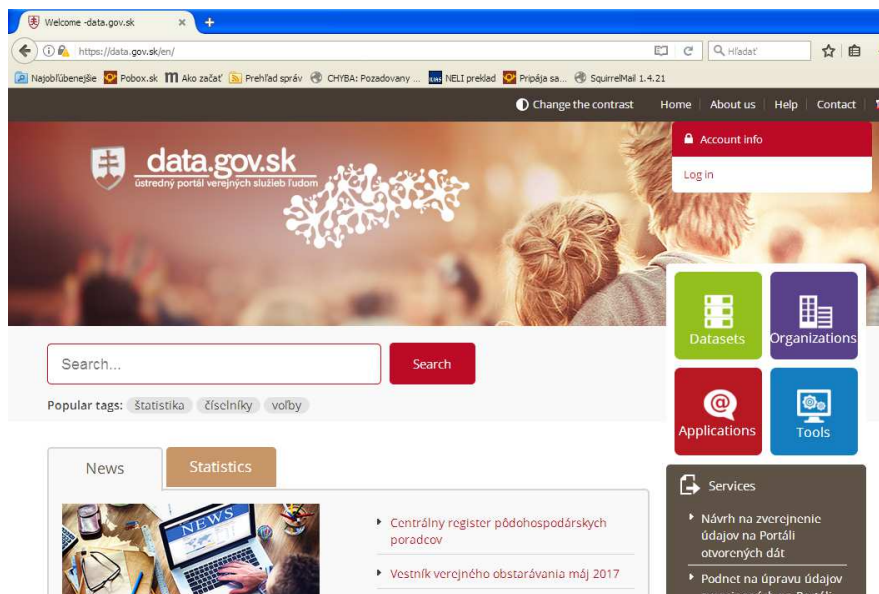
Welcome -data.gov.sk ×
+
https://data.gov.sk/en/
Hľadať
Najobľúbenejšie Pobox.sk Ako začať Prehľad správ CHYBA: Pozadovany ... NELI preklad Pripája sa... SquirrelMail 1.4.21

Change the contrast Home About us Help Contact

data.gov.sk
ústredný portál verejných služieb ľuďom

Account info
Log in

Datasets
Organizations
Applications
Tools

Search...
Search
Popular tags: štatistika číselníky voľby

News
Statistics

Centrálny register pôdohospodárskych poradcov
Vestník verejného obstarávania máj 2017

Services
Návrh na zverejnenie údajov na Portáli otvorených dát
Podnet na úpravu údajov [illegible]